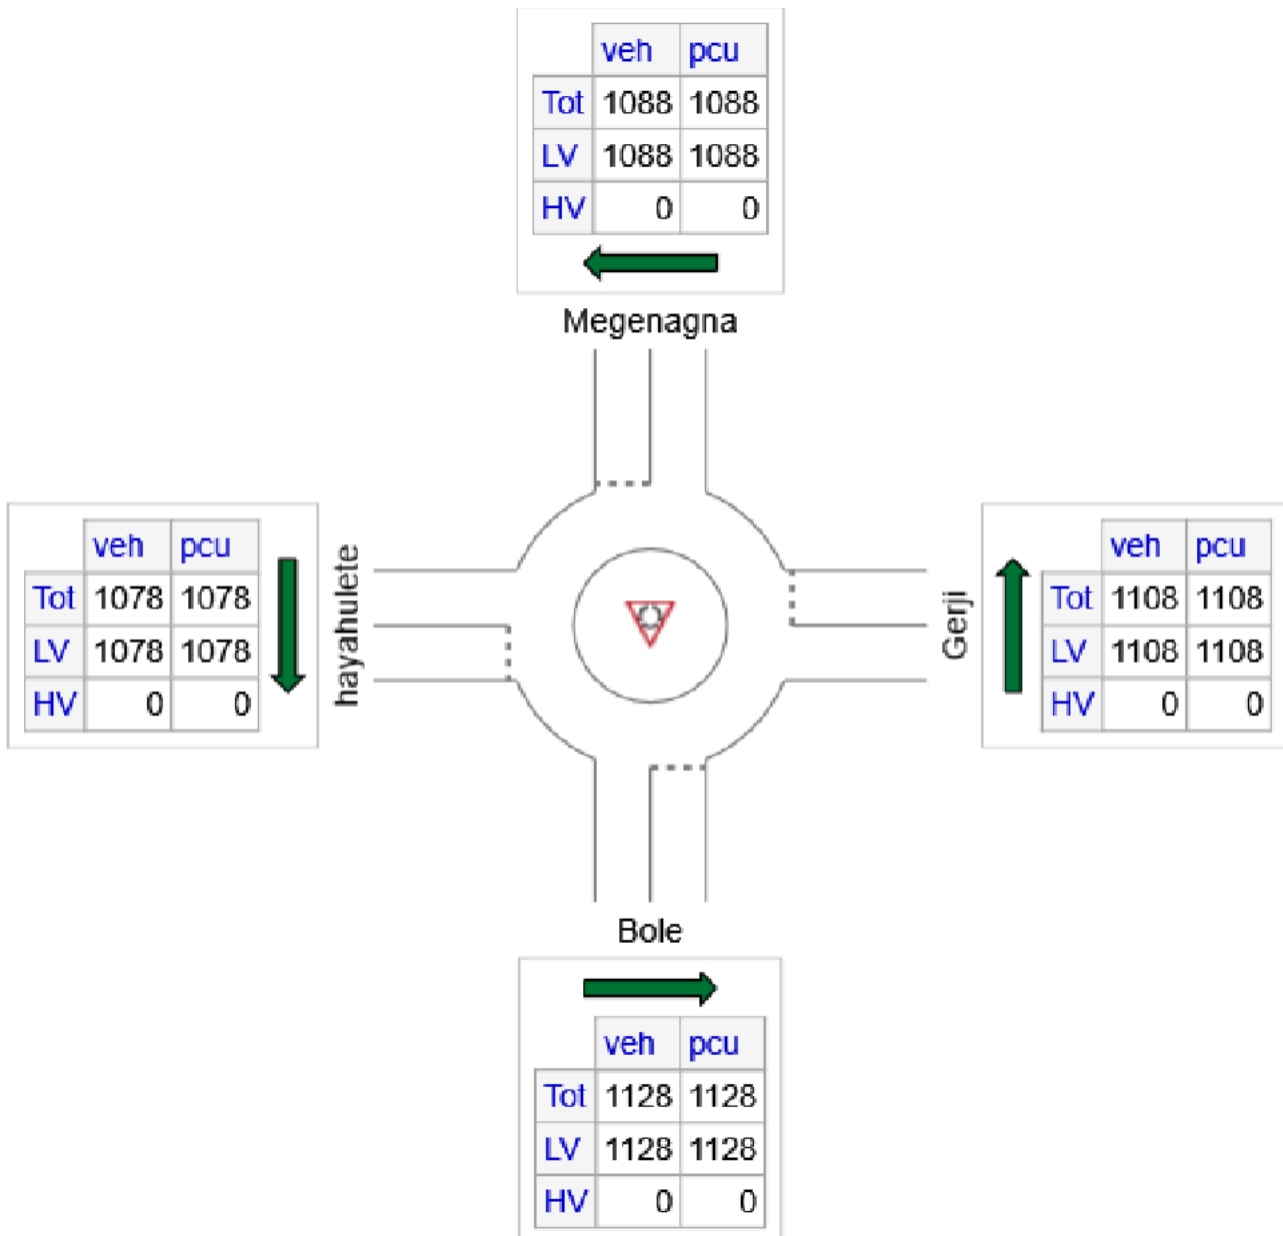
| | veh | pcu |
|---|---|---|
| Tot | 1088 | 1088 |
| LV | 1088 | 1088 |
| HV | 0 | 0 |

Megenagna

| | veh | pcu |
|---|---|---|
| Tot | 1078 | 1078 |
| LV | 1078 | 1078 |
| HV | 0 | 0 |

hayahulete

Gerji

| | veh | pcu |
|---|---|---|
| Tot | 1108 | 1108 |
| LV | 1108 | 1108 |
| HV | 0 | 0 |

Bole

| | veh | pcu |
|---|---|---|
| Tot | 1128 | 1128 |
| LV | 1128 | 1128 |
| HV | 0 | 0 |